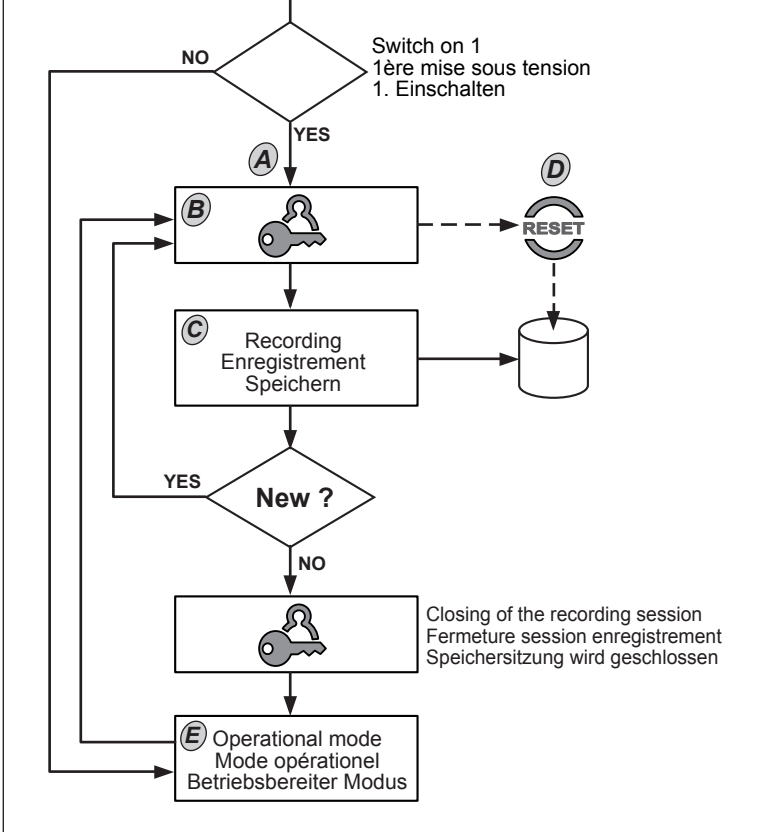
NO

Switch on 1
1ère mise sous tension
1. Einschalten

YES

A

D

B

RESET

C
Recording
Enregistrement
Speichern

YES

New ?

NO

Closing of the recording session
Fermeture session enregistrement
Speichersitzung wird geschlossen

E
Operational mode
Mode opérationel
Betriebsbereiter Modus